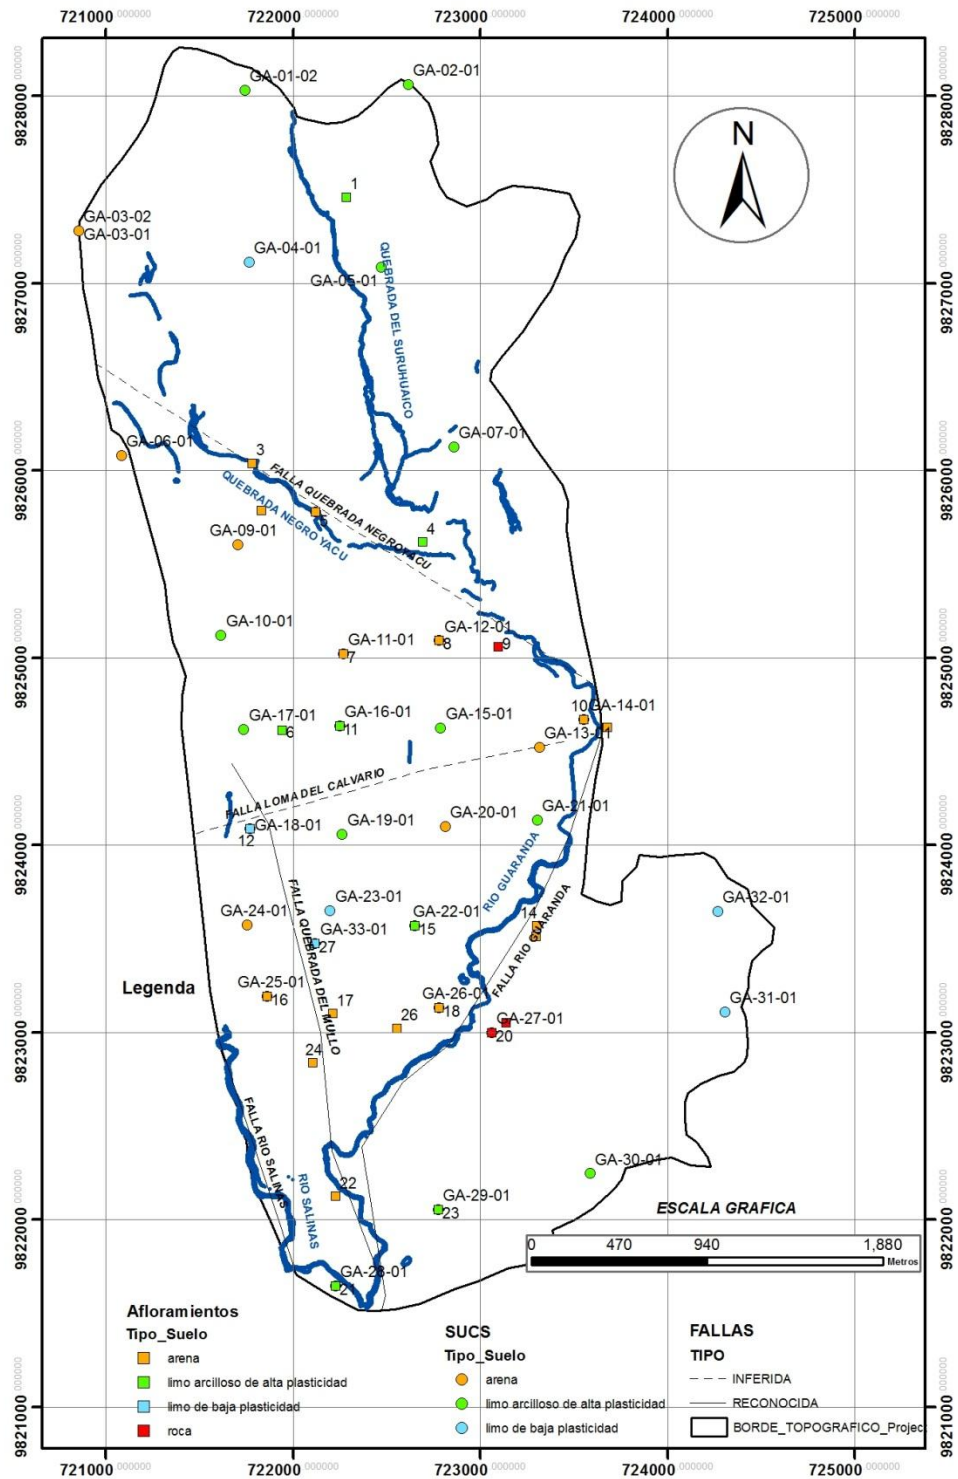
721000 000000 722000 000000 723000 000000 724000 000000 725000 000000

9828000 9827000 9826000 9825000 9824000 9823000 9822000 9821000

N

GA-01-02
GA-02-01
1
GA-03-02
GA-03-01
GA-04-01
GA-05-01
QUEBRADA DEL SURUHUAICO
GA-06-01
3
GA-07-01
FALLA QUEBRADA NEGROYACU
QUEBRADA NEGRO YACU
5
4
GA-09-01
GA-10-01
GA-11-01
7
GA-12-01
8
9
10
GA-14-01
GA-17-01
6
GA-16-01
11
GA-15-01
GA-13-01
FALLA LOMA DEL CALVARIO
GA-18-01
12
GA-19-01
GA-20-01
GA-21-01
RIO GUARANDA
FALLA RIO GUARANDA
GA-23-01
GA-24-01
GA-22-01
15
14
13
GA-33-01
27
FALLA QUEBRADA DEL MULLO
GA-32-01
Legenda
GA-25-01
16
17
26
GA-26-01
18
GA-27-01
20
GA-31-01
24
FALLA RIO SALINAS
RIO SALINAS
GA-30-01
22
GA-29-01
23
ESCALA GRAFICA
0 470 940 1,880
Metros
GA-28-01
2

Afloramientos
Tipo_Suelo
arena
limo arcilloso de alta plasticidad
limo de baja plasticidad
roca

SUCS
Tipo_Suelo
arena
limo arcilloso de alta plasticidad
limo de baja plasticidad

FALLAS
TIPO
INFERIDA
RECONOCIDA
BORDE_TOPOGRAFICO_Projec